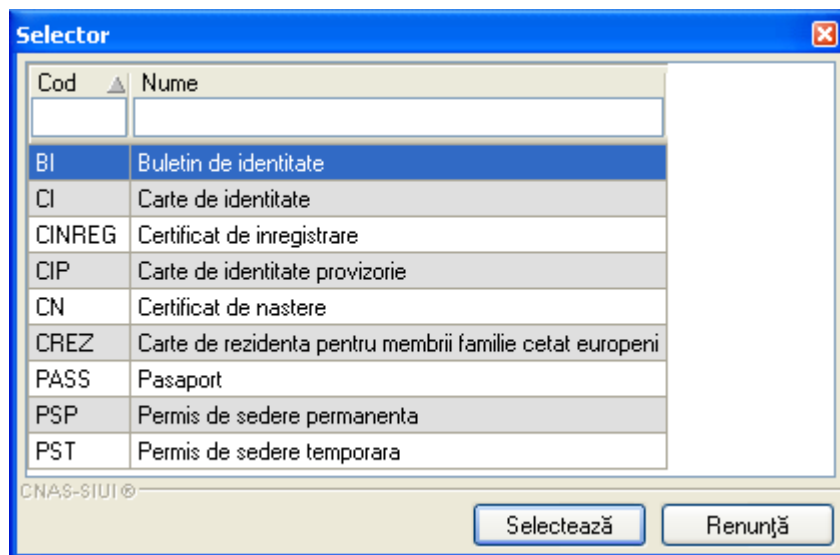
Selector

| Cod | Nume |
|---|---|
| BI | Buletin de identitate |
| CI | Carte de identitate |
| CINREG | Certificat de inregistrare |
| CIP | Carte de identitate provizorie |
| CN | Certificat de nastere |
| CREZ | Carte de rezidenta pentru membrii familie cetat europeni |
| PASS | Pasaport |
| PSP | Permis de sedere permanenta |
| PST | Permis de sedere temporara |

CNAS-SIUI ®

Selectează Renunţă